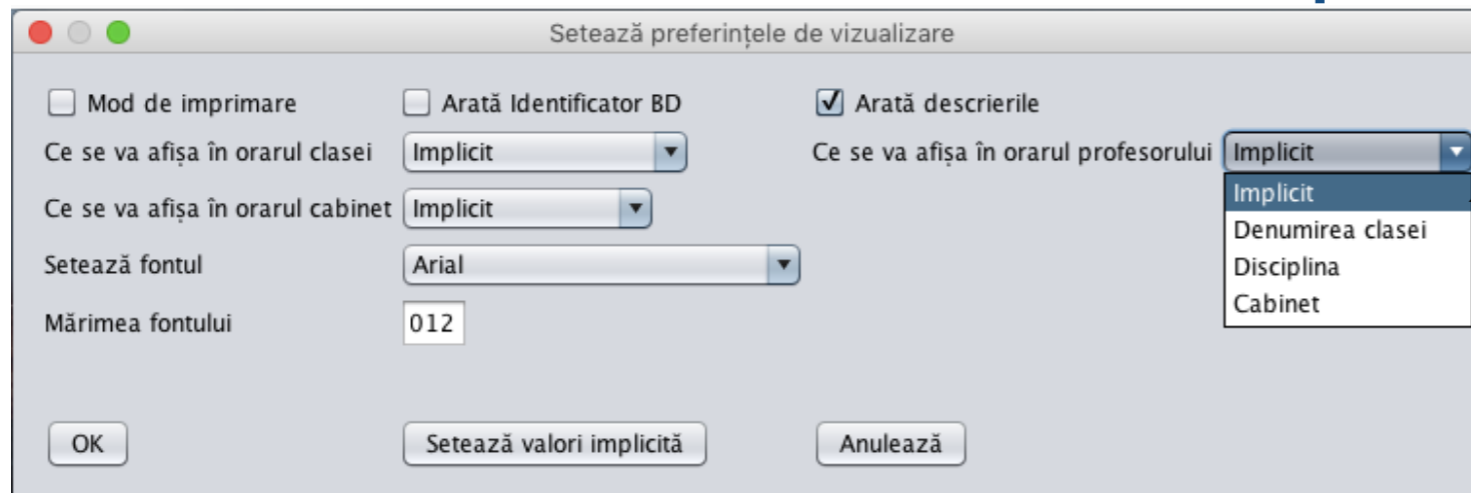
Setează preferințele de vizualizare

Mod de imprimare

Arată Identificator BD

Arată descrierile

Ce se va afișa în orarul clasei

Implicit

Ce se va afișa în orarul profesorului

Implicit

Implicit

Denumirea clasei

Disciplina

Cabinet

Ce se va afișa în orarul cabinet

Implicit

Setează fontul

Arial

Mărimea fontului

012

OK

Setează valori implicită

Anulează